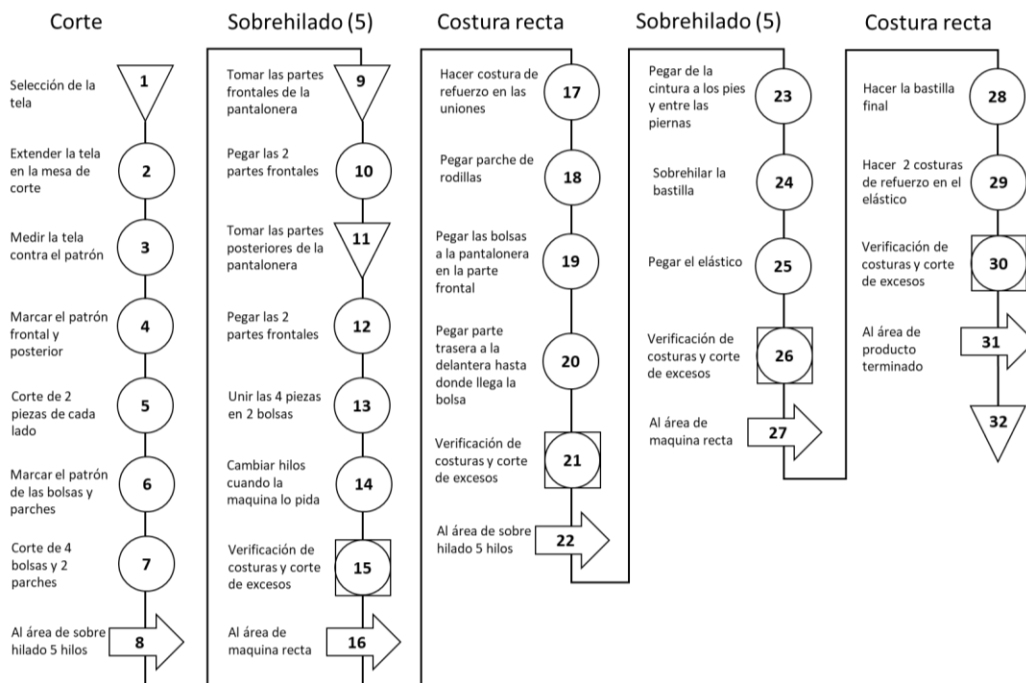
Corte

Selección de la tela
1

Extender la tela en la mesa de corte
2

Medir la tela contra el patrón
3

Marcar el patrón frontal y posterior
4

Corte de 2 piezas de cada lado
5

Marcar el patrón de las bolsas y parches
6

Corte de 4 bolsas y 2 parches
7

Al área de sobre hilado 5 hilos
8

Sobrehilado (5)

Tomar las partes frontales de la pantalonera
9

Pegar las 2 partes frontales
10

Tomar las partes posteriores de la pantalonera
11

Pegar las 2 partes frontales
12

Unir las 4 piezas en 2 bolsas
13

Cambiar hilos cuando la maquina lo pida
14

Verificación de costuras y corte de excesos
15

Al área de maquina recta
16

Costura recta

Hacer costura de refuerzo en las uniones
17

Pegar parche de rodillas
18

Pegar las bolsas a la pantalonera en la parte frontal
19

Pegar parte trasera a la delantera hasta donde llega la bolsa
20

Verificación de costuras y corte de excesos
21

Al área de sobre hilado 5 hilos
22

Sobrehilado (5)

Pegar de la cintura a los pies y entre las piernas
23

Sobrehilar la bastilla
24

Pegar el elástico
25

Verificación de costuras y corte de excesos
26

Al área de maquina recta
27

Costura recta

Hacer la bastilla final
28

Hacer 2 costuras de refuerzo en el elástico
29

Verificación de costuras y corte de excesos
30

Al área de producto terminado
31

32